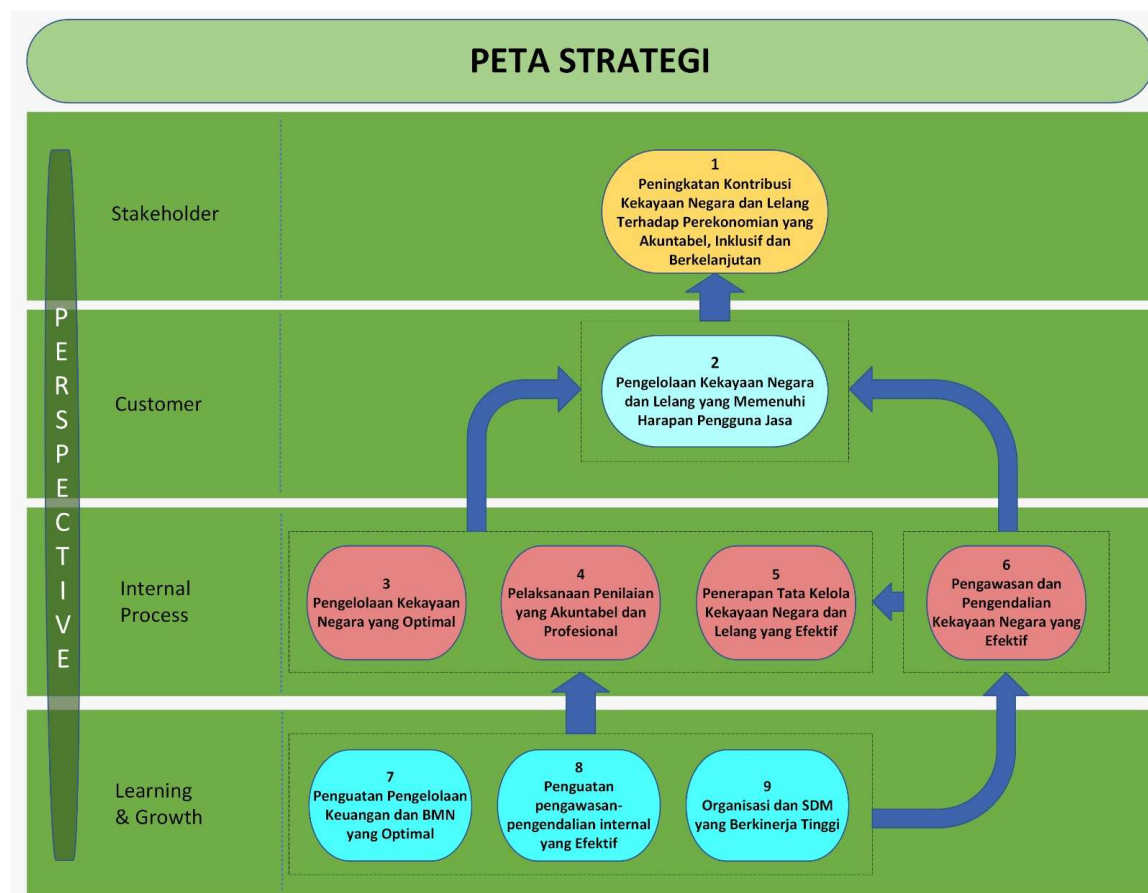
PETA STRATEGI

PERSPECTIVE

Stakeholder

1
Peningkatan Kontribusi Kekayaan Negara dan Lelang Terhadap Perekonomian yang Akuntabel, Inklusif dan Berkelanjutan

Customer

2
Pengelolaan Kekayaan Negara dan Lelang yang Memenuhi Harapan Pengguna Jasa

Internal Process

3
Pengelolaan Kekayaan Negara yang Optimal

4
Pelaksanaan Penilaian yang Akuntabel dan Profesional

5
Penerapan Tata Kelola Kekayaan Negara dan Lelang yang Efektif

6
Pengawasan dan Pengendalian Kekayaan Negara yang Efektif

Learning & Growth

7
Penguatan Pengelolaan Keuangan dan BMN yang Optimal

8
Penguatan pengawasan-pengendalian internal yang Efektif

9
Organisasi dan SDM yang Berkinerja Tinggi